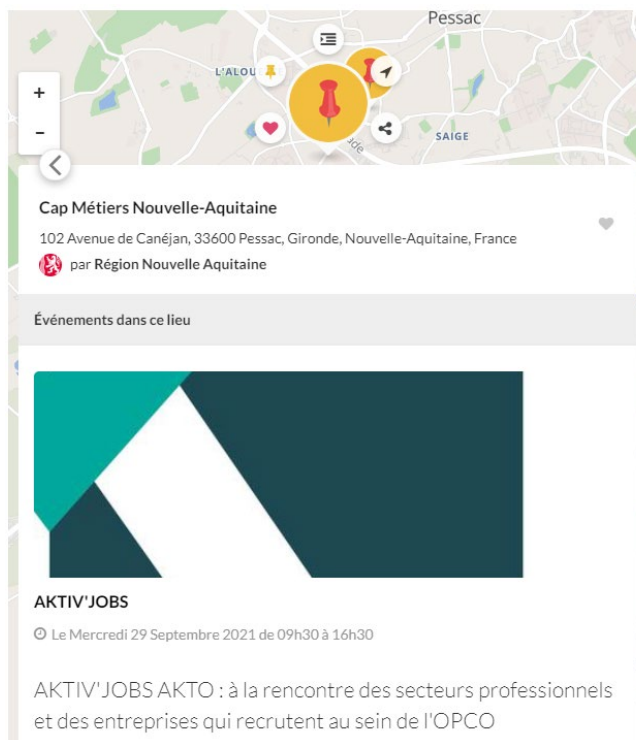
Pessac

L'ALOU

SAIGE

+

-

Cap Métiers Nouvelle-Aquitaine

102 Avenue de Canéjan, 33600 Pessac, Gironde, Nouvelle-Aquitaine, France

par Région Nouvelle Aquitaine

Événements dans ce lieu

AKTIV'JOBS

Le Mercredi 29 Septembre 2021 de 09h30 à 16h30

AKTIV'JOBS AKTO : à la rencontre des secteurs professionnels et des entreprises qui recrutent au sein de l'OPCO